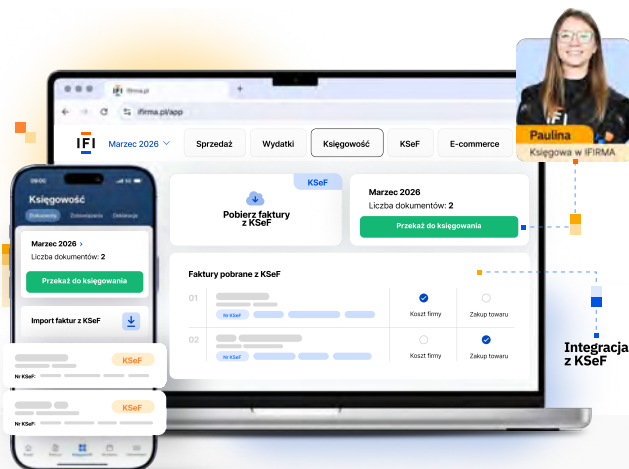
ifirma.pl

ifirma.pl/app

IFI Marzec 2026

Sprzedaż Wydatki Księgowość KSeF E-commerce

Paulina
Księgowa w IFIRMA

KSeF
Pobierz faktury z KSeF

Marzec 2026
Liczba dokumentów: 2
Przekaż do księgowania

Faktury pobrane z KSeF

01
Nr KSeF
Koszt firmy
Zakup towaru

02
Nr KSeF
Koszt firmy
Zakup towaru

Integracja z KSeF

09:00

Księgowość
Dokumenty Zestawienia Deklaracje

Marzec 2026 ›
Liczba dokumentów: 2
Przekaż do księgowania

Import faktur z KSeF

KSeF
Nr KSeF:

KSeF
Nr KSeF: